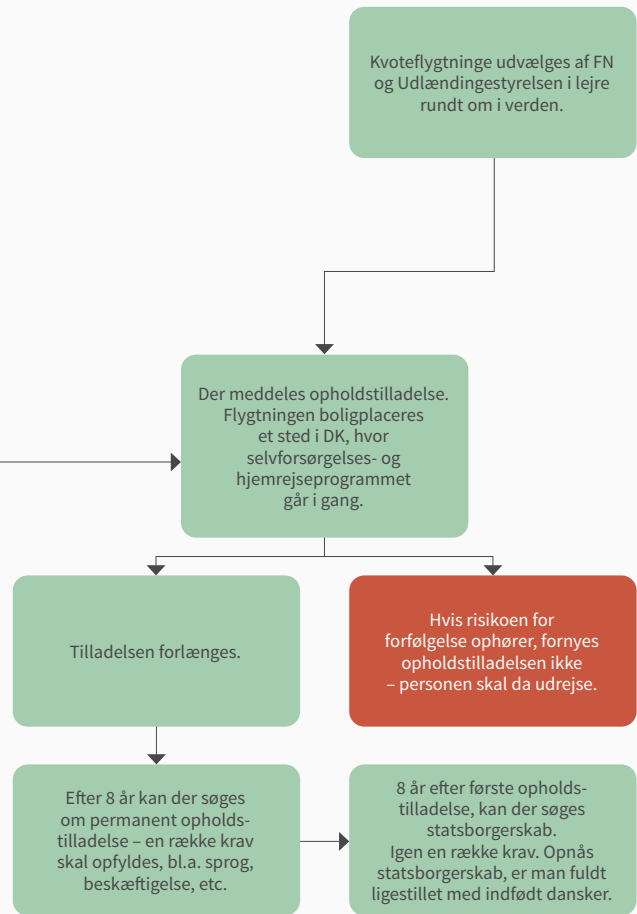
Kvoteflygtninge udvælges af FN og Udlændingestyrelsen i lejre rundt om i verden.

Der meddeles opholdstilladelse. Flygtningen boligplaceres et sted i DK, hvor selvforsørgelses- og hjemrejseprogrammet går i gang.

Tilladelsen forlænges.

Hvis risikoen for forfølgelse ophører, fornyes opholdstilladelsen ikke – personen skal da udrejse.

Efter 8 år kan der søges om permanent opholdstilladelse – en række krav skal opfyldes, bl.a. sprog, beskæftigelse, etc.

8 år efter første opholdstilladelse, kan der søges statsborgerskab. Igen en række krav. Opnås statsborgerskab, er man fuldt ligestillet med indfødt dansker.